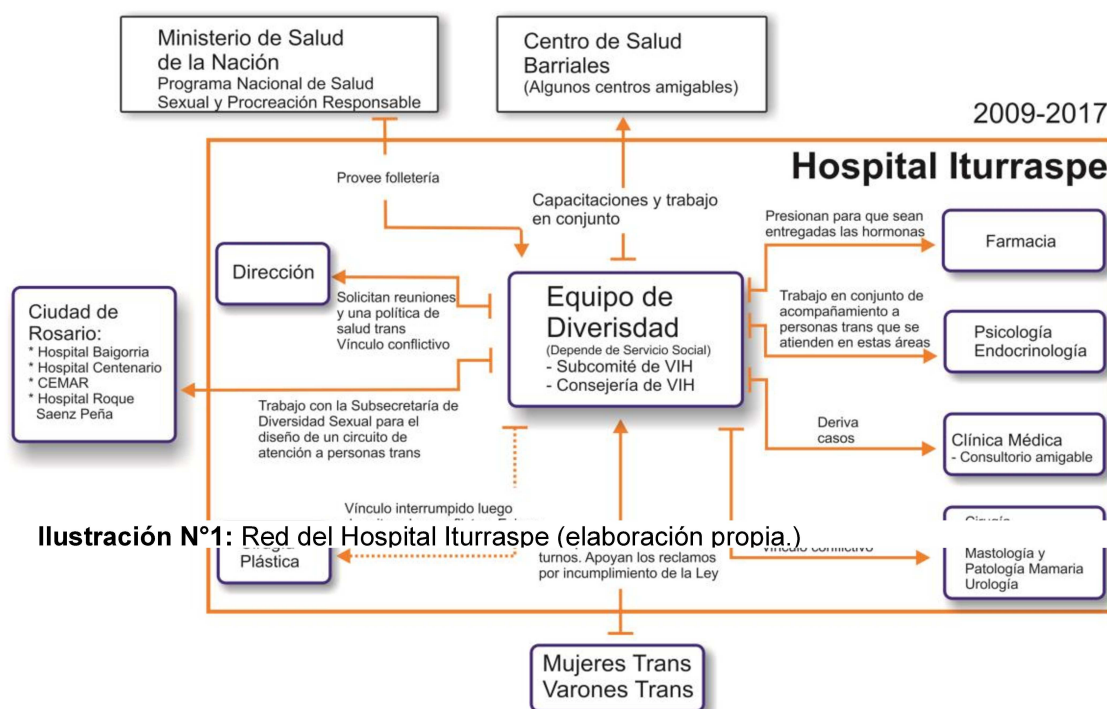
Ministerio de Salud de la Nación
Programa Nacional de Salud Sexual y Procreación Responsable

Centro de Salud Barriales
(Algunos centros amigables)

2009-2017

Hospital Iturraspe

Provee folletería

Capacitaciones y trabajo en conjunto

Presionan para que sean entregadas las hormonas

Farmacia

Dirección

Solicitan reuniones y una política de salud trans
Vínculo conflictivo

Equipo de Diversidad
(Depende de Servicio Social)
- Subcomité de VIH
- Consejería de VIH

Trabajo en conjunto de acompañamiento a personas trans que se atienden en estas áreas

Psicología
Endocrinología

Ciudad de Rosario:
* Hospital Baigorria
* Hospital Centenario
* CEMAR
* Hospital Roque Saenz Peña

Trabajo con la Subsecretaría de Diversidad Sexual para el diseño de un circuito de atención a personas trans

Deriva casos

Clínica Médica
- Consultorio amigable

Vínculo interrumpido luego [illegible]

Ilustración N°1: Red del Hospital Iturraspe (elaboración propia.)

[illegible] Plástica

turnos. Apoyan los reclamos por incumplimiento de la Ley

Vínculo conflictivo

Cirugía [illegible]
Mastología y Patología Mamaria
Urología

Mujeres Trans
Varones Trans